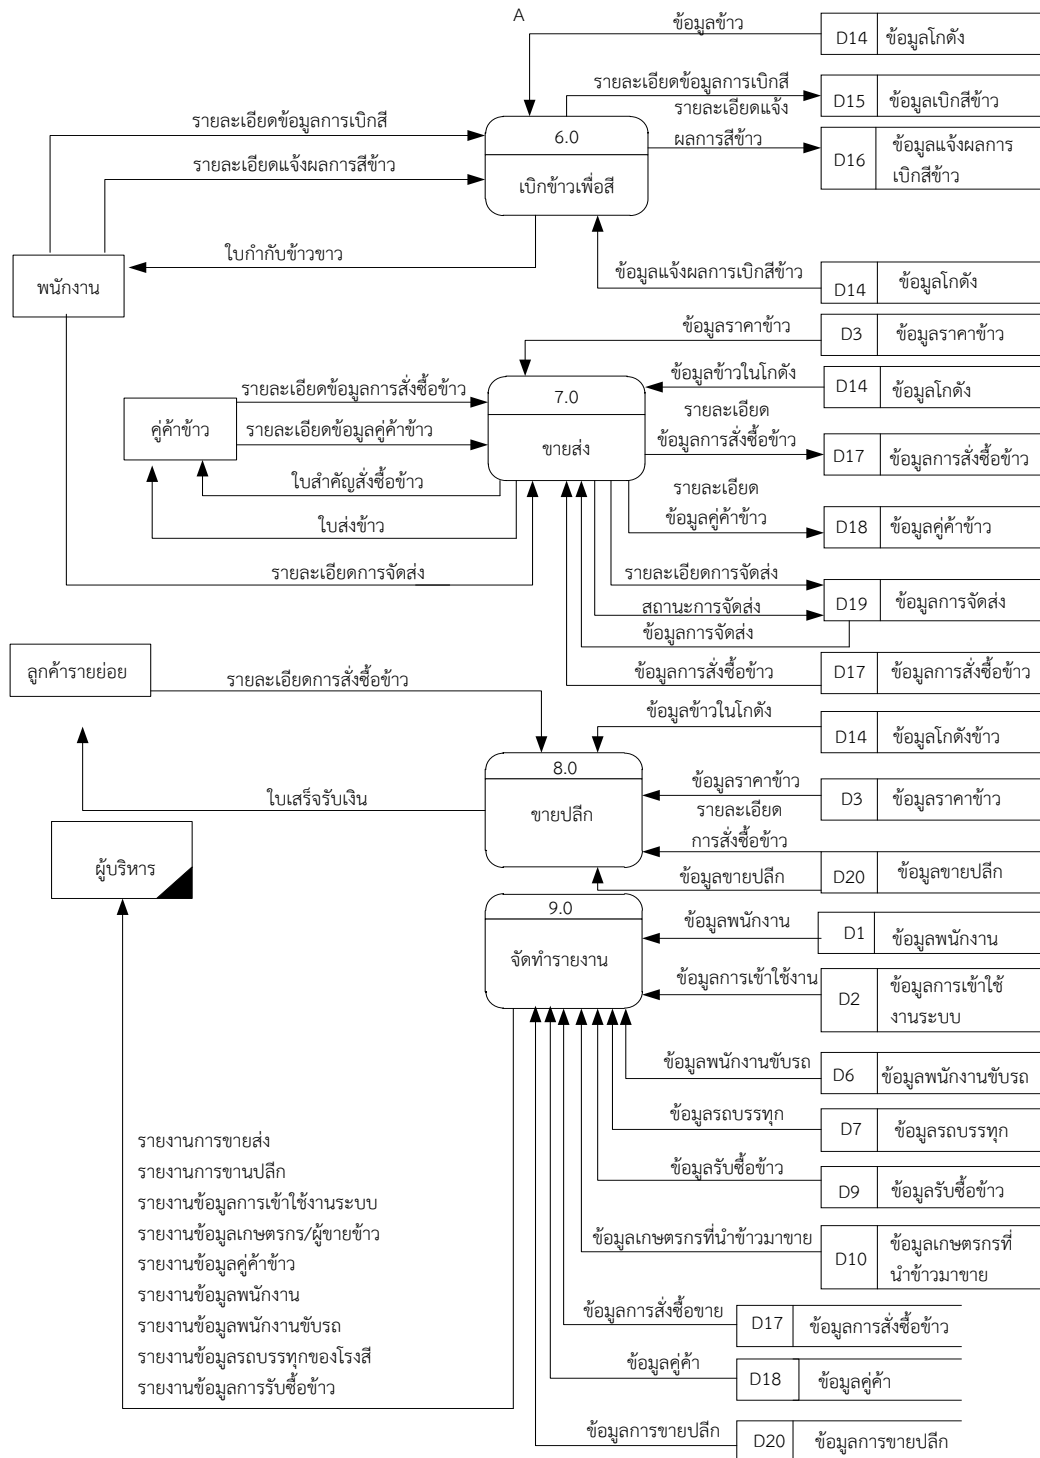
A

ข้อมูลข้าว
D14 ข้อมูลโกดัง

รายละเอียดข้อมูลการเบิกสี
รายละเอียดแจ้ง
D15 ข้อมูลเบิกสีข้าว

รายละเอียดข้อมูลการเบิกสี
6.0
ผลการสีข้าว
D16 ข้อมูลแจ้งผลการเบิกสีข้าว

รายละเอียดแจ้งผลการสีข้าว
เบิกข้าวเพื่อสี

ใบกำกับข้าวขาว
พนักงาน

ข้อมูลแจ้งผลการเบิกสีข้าว
D14 ข้อมูลโกดัง

ข้อมูลราคาข้าว
D3 ข้อมูลราคาข้าว

ข้อมูลข้าวในโกดัง
D14 ข้อมูลโกดัง

รายละเอียดข้อมูลการสั่งซื้อข้าว
7.0
คู่ค้าข้าว
รายละเอียดข้อมูลคู่ค้าข้าว
ขายส่ง
รายละเอียด
ข้อมูลการสั่งซื้อข้าว
D17 ข้อมูลการสั่งซื้อข้าว

ใบสำคัญสั่งซื้อข้าว
ใบส่งข้าว
รายละเอียด
ข้อมูลคู่ค้าข้าว
D18 ข้อมูลคู่ค้าข้าว

รายละเอียดการจัดส่ง
รายละเอียดการจัดส่ง
สถานะการจัดส่ง
D19 ข้อมูลการจัดส่ง
ข้อมูลการจัดส่ง

ข้อมูลการสั่งซื้อข้าว
D17 ข้อมูลการสั่งซื้อข้าว

ลูกค้ารายย่อย
รายละเอียดการสั่งซื้อข้าว

ข้อมูลข้าวในโกดัง
D14 ข้อมูลโกดังข้าว

8.0
ใบเสร็จรับเงิน
ข้อมูลราคาข้าว
D3 ข้อมูลราคาข้าว
ขายปลีก
รายละเอียด
การสั่งซื้อข้าว
ผู้บริหาร
ข้อมูลขายปลีก
D20 ข้อมูลขายปลีก

9.0
ข้อมูลพนักงาน
D1 ข้อมูลพนักงาน
จัดทำรายงาน
ข้อมูลการเข้าใช้งาน
D2 ข้อมูลการเข้าใช้งานระบบ

ข้อมูลพนักงานขับรถ
D6 ข้อมูลพนักงานขับรถ

ข้อมูลรถบรรทุก
D7 ข้อมูลรถบรรทุก

รายงานการขายส่ง
รายงานการขานปลีก
รายงานข้อมูลการเข้าใช้งานระบบ
รายงานข้อมูลเกษตรกร/ผู้ขายข้าว
รายงานข้อมูลคู่ค้าข้าว
รายงานข้อมูลพนักงาน
รายงานข้อมูลพนักงานขับรถ
รายงานข้อมูลรถบรรทุกของโรงสี
รายงานข้อมูลการรับซื้อข้าว

ข้อมูลรับซื้อข้าว
D9 ข้อมูลรับซื้อข้าว

ข้อมูลเกษตรกรที่นำข้าวมาขาย
D10 ข้อมูลเกษตรกรที่นำข้าวมาขาย

ข้อมูลการสั่งซื้อขาย
D17 ข้อมูลการสั่งซื้อข้าว

ข้อมูลคู่ค้า
D18 ข้อมูลคู่ค้า

ข้อมูลการขายปลีก
D20 ข้อมูลการขายปลีก